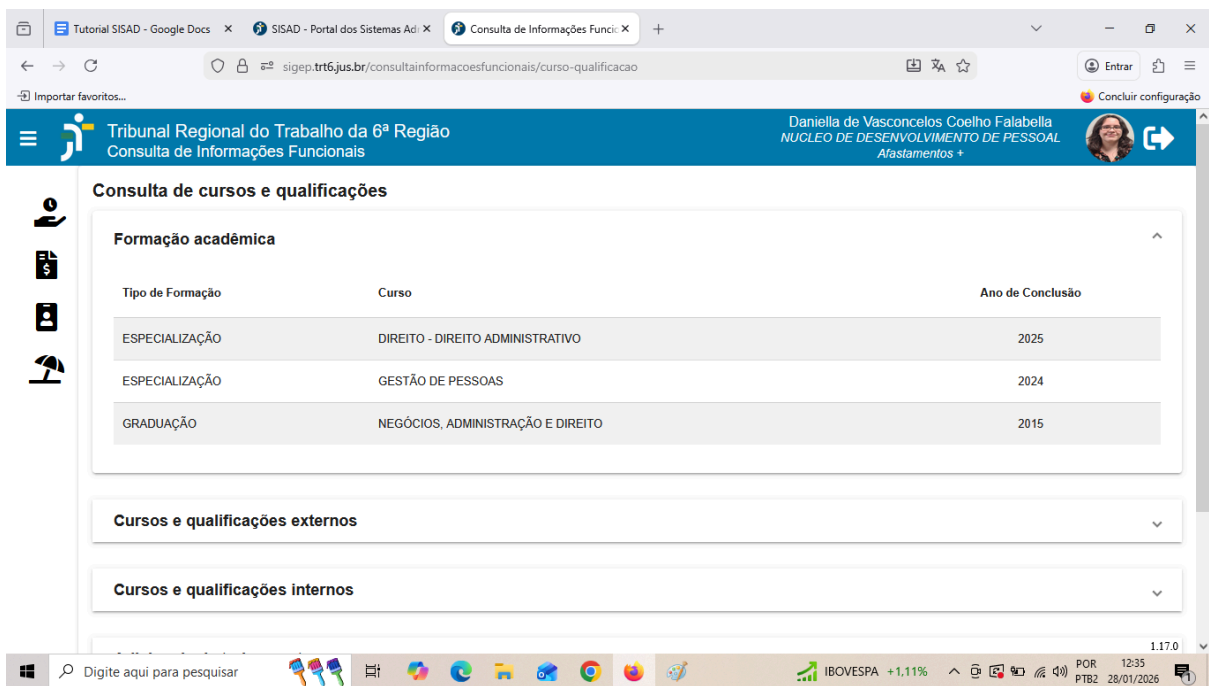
Tutorial SISAD - Google Docs ×
SISAD - Portal dos Sistemas Ad ×
Consulta de Informações Funcio ×
+

sigep.trt6.jus.br/consultainformacoesfuncionais/curso-qualificacao

Entrar

Importar favoritos...

Concluir configuração

Tribunal Regional do Trabalho da 6ª Região
Consulta de Informações Funcionais

Daniella de Vasconcelos Coelho Falabella
NUCLEO DE DESENVOLVIMENTO DE PESSOAL
Afastamentos +

Consulta de cursos e qualificações

Formação acadêmica

| Tipo de Formação | Curso | Ano de Conclusão |
|---|---|---|
| ESPECIALIZAÇÃO | DIREITO - DIREITO ADMINISTRATIVO | 2025 |
| ESPECIALIZAÇÃO | GESTÃO DE PESSOAS | 2024 |
| GRADUAÇÃO | NEGÓCIOS, ADMINISTRAÇÃO E DIREITO | 2015 |

Cursos e qualificações externos

Cursos e qualificações internos

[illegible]

1.17.0

Digite aqui para pesquisar

IBOVESPA +1,11%

POR PTB2 12:35 28/01/2026